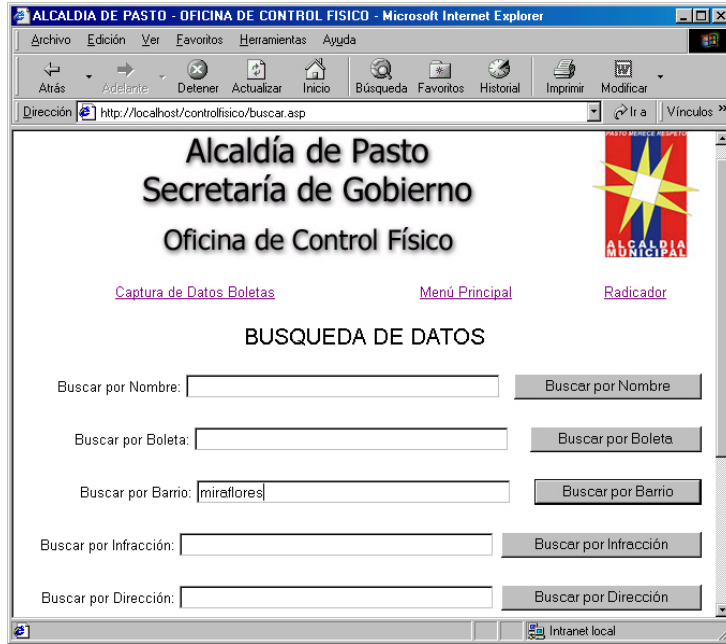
ALCALDIA DE PASTO - OFICINA DE CONTROL FISICO - Microsoft Internet Explorer

Archivo Edición Ver Favoritos Herramientas Ayuda

Atrás Adelante Detener Actualizar Inicio Búsqueda Favoritos Historial Imprimir Modificar

Dirección http://localhost/controlfisico/buscar.asp Ir a Vínculos »

Alcaldía de Pasto
Secretaría de Gobierno
Oficina de Control Físico

PASTO MERECE RESPETO
ALCALDIA MUNICIPAL

Captura de Datos Boletas Menú Principal Radicador

BUSQUEDA DE DATOS

Buscar por Nombre: Buscar por Nombre

Buscar por Boleta: Buscar por Boleta

Buscar por Barrio: miraflores Buscar por Barrio

Buscar por Infracción: Buscar por Infracción

Buscar por Dirección: Buscar por Dirección

Intranet local